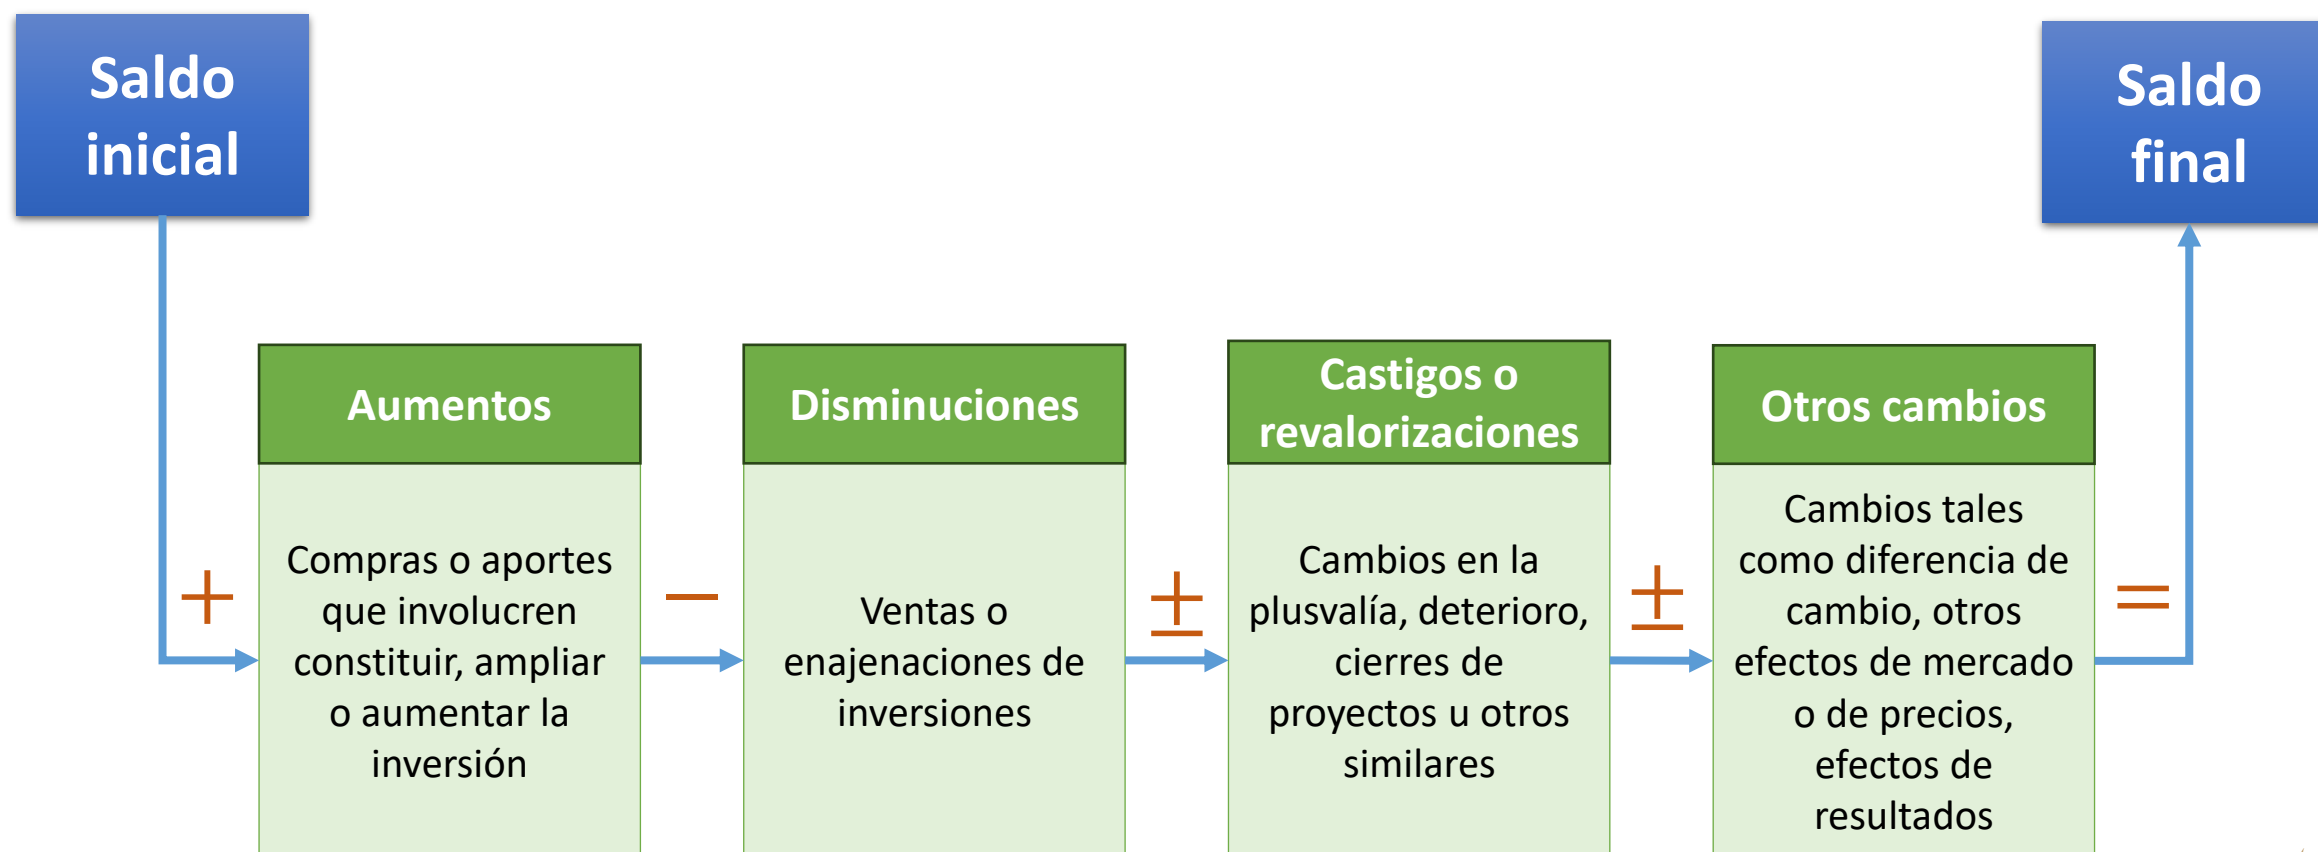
Saldo inicial

Saldo final

$+$

Aumentos

Compras o aportes que involucren constituir, ampliar o aumentar la inversión

$-$

Disminuciones

Ventas o enajenaciones de inversiones

$\pm$

Castigos o revalorizaciones

Cambios en la plusvalía, deterioro, cierres de proyectos u otros similares

$\pm$

Otros cambios

Cambios tales como diferencia de cambio, otros efectos de mercado o de precios, efectos de resultados

$=$